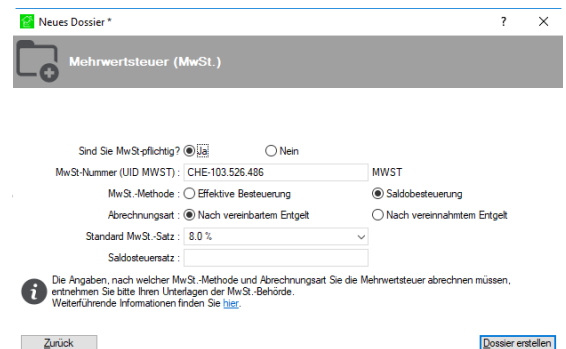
Neues Dossier *

?

X

Mehrwertsteuer (MwSt.)

Sind Sie MwSt-pflichtig? Ja Nein

MwSt-Nummer (UID MWST) : CHE-103.526.486 MWST

MwSt.-Methode : Effektive Besteuerung Saldobesteuerung

Abrechnungsart : Nach vereinbartem Entgelt Nach vereinnahmtem Entgelt

Standard MwSt.-Satz : 8.0 %

Saldosteuersatz :

Die Angaben, nach welcher MwSt.-Methode und Abrechnungsart Sie die Mehrwertsteuer abrechnen müssen, entnehmen Sie bitte Ihren Unterlagen der MwSt.-Behörde.
Weiterführende Informationen finden Sie hier.

Zurück

Dossier erstellen